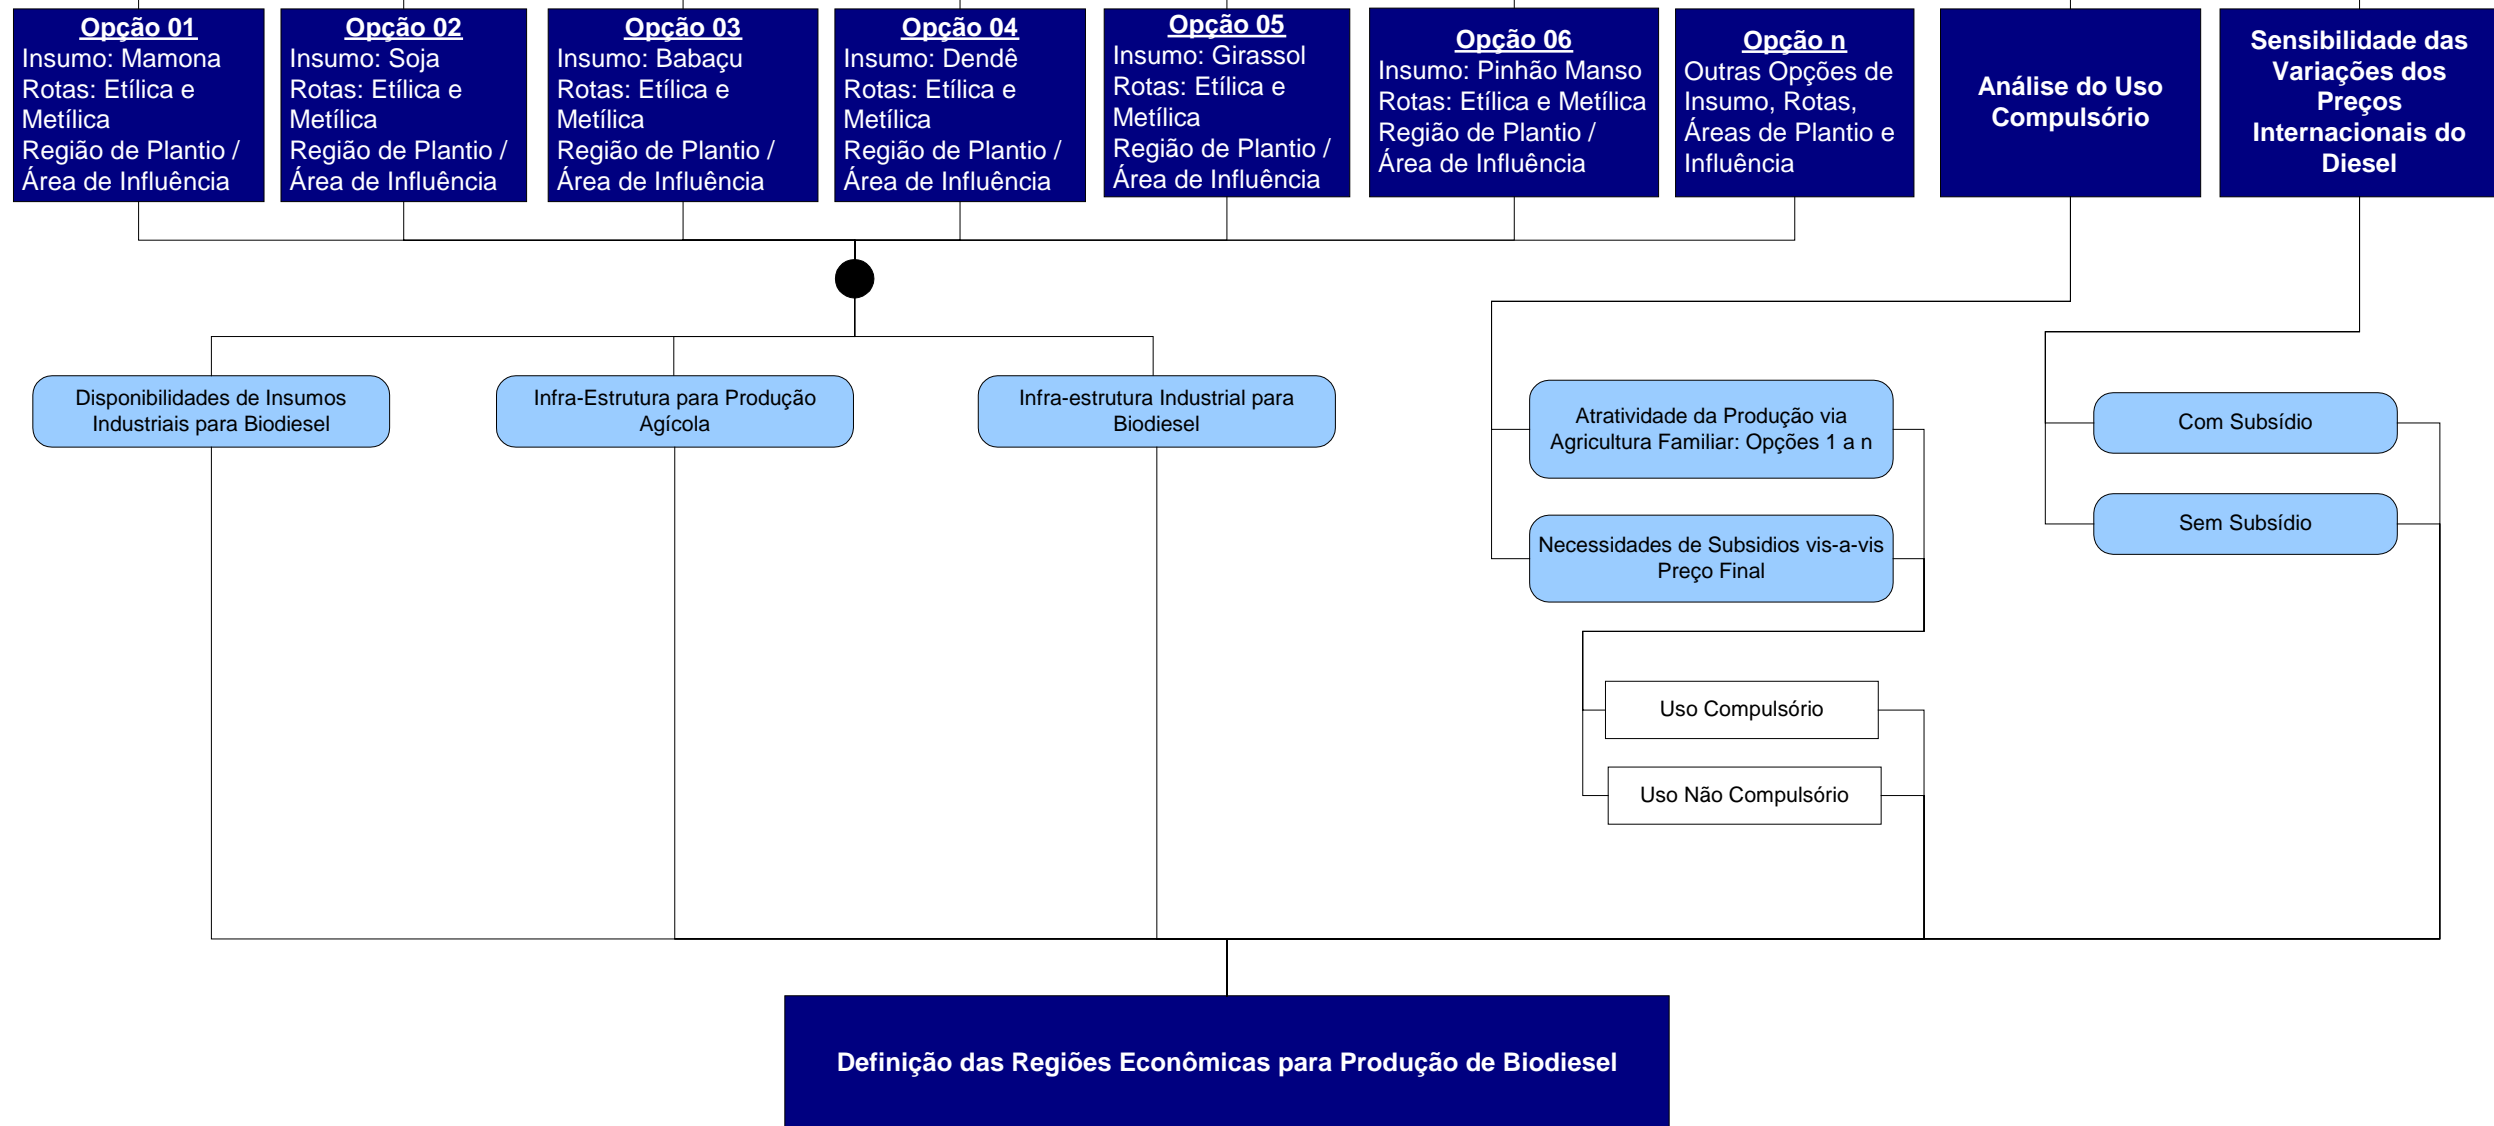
Opção 01
Insumo: Mamona
Rotas: Etílica e Metílica
Região de Plantio / Área de Influência

Opção 02
Insumo: Soja
Rotas: Etílica e Metílica
Região de Plantio / Área de Influência

Opção 03
Insumo: Babaçu
Rotas: Etílica e Metílica
Região de Plantio / Área de Influência

Opção 04
Insumo: Dendê
Rotas: Etílica e Metílica
Região de Plantio / Área de Influência

Opção 05
Insumo: Girassol
Rotas: Etílica e Metílica
Região de Plantio / Área de Influência

Opção 06
Insumo: Pinhão Manso
Rotas: Etílica e Metílica
Região de Plantio / Área de Influência

Opção n
Outras Opções de Insumo, Rotas, Áreas de Plantio e Influência

Análise do Uso Compulsório

Sensibilidade das Variações dos Preços Internacionais do Diesel

Disponibilidades de Insumos Industriais para Biodiesel

Infra-Estrutura para Produção Agícola

Infra-estrutura Industrial para Biodiesel

Atratividade da Produção via Agricultura Familiar: Opções 1 a n

Necessidades de Subsidios vis-a-vis Preço Final

Com Subsídio

Sem Subsídio

Uso Compulsório

Uso Não Compulsório

Definição das Regiões Econômicas para Produção de Biodiesel